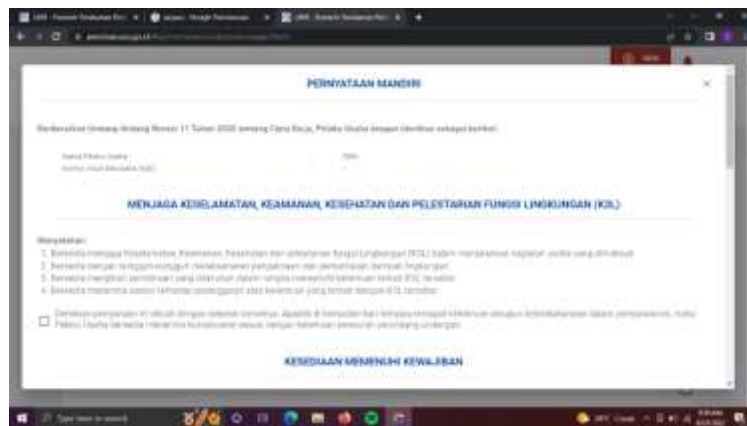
PERNYATAAN MANDIRI

Berdasarkan Undang-Undang Nomor 11 Tahun 2020 tentang Cipta Kerja, Pelaku Usaha dengan identitas sebagai berikut:

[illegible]

MENJAGA KESELAMATAN, KEAMANAN, KESEHATAN DAN PELESTARIAN FUNGSI LINGKUNGAN (K3L)

Menyatakan:
1. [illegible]
2. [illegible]
3. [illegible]
4. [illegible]

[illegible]

KESEDIAAN MEMENUHI KEWAJIBAN